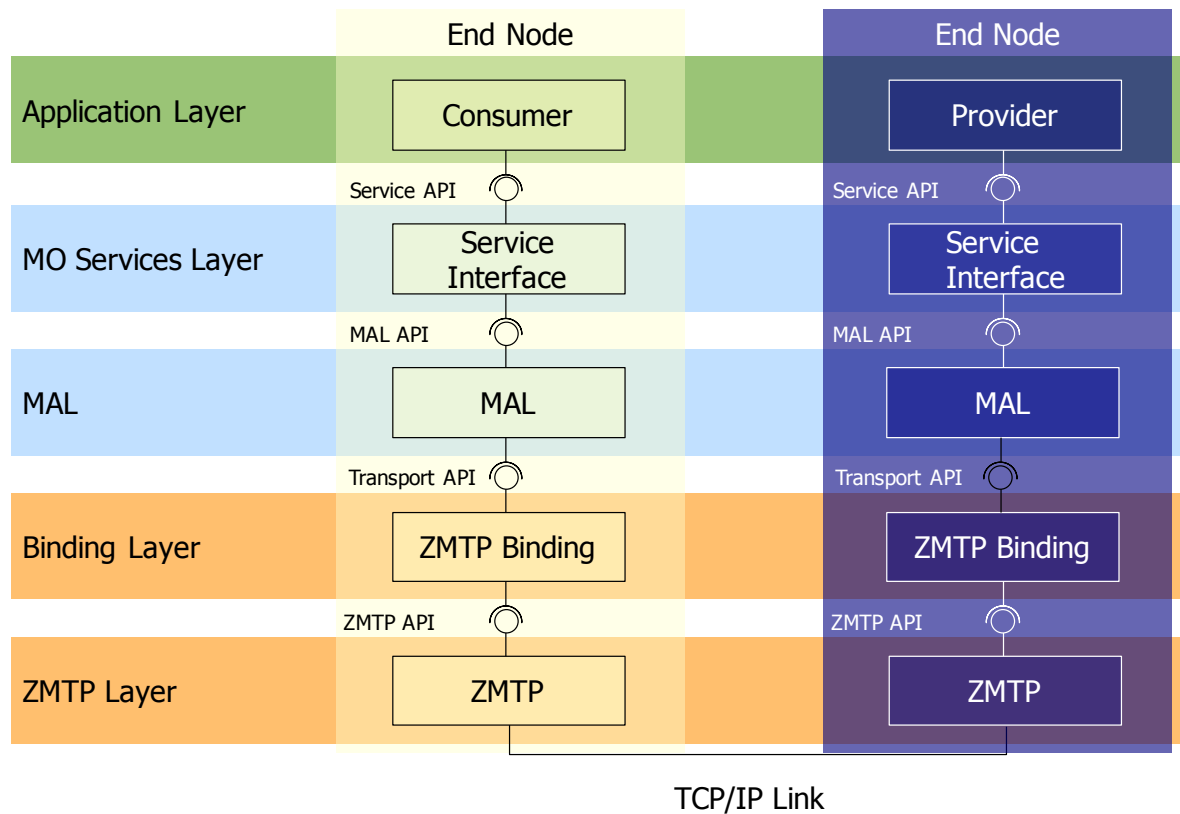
End Node

End Node

Application Layer

Consumer

Provider

Service API

Service API

MO Services Layer

Service Interface

Service Interface

MAL API

MAL API

MAL

MAL

MAL

Transport API

Transport API

Binding Layer

ZMTP Binding

ZMTP Binding

ZMTP API

ZMTP API

ZMTP Layer

ZMTP

ZMTP

TCP/IP Link